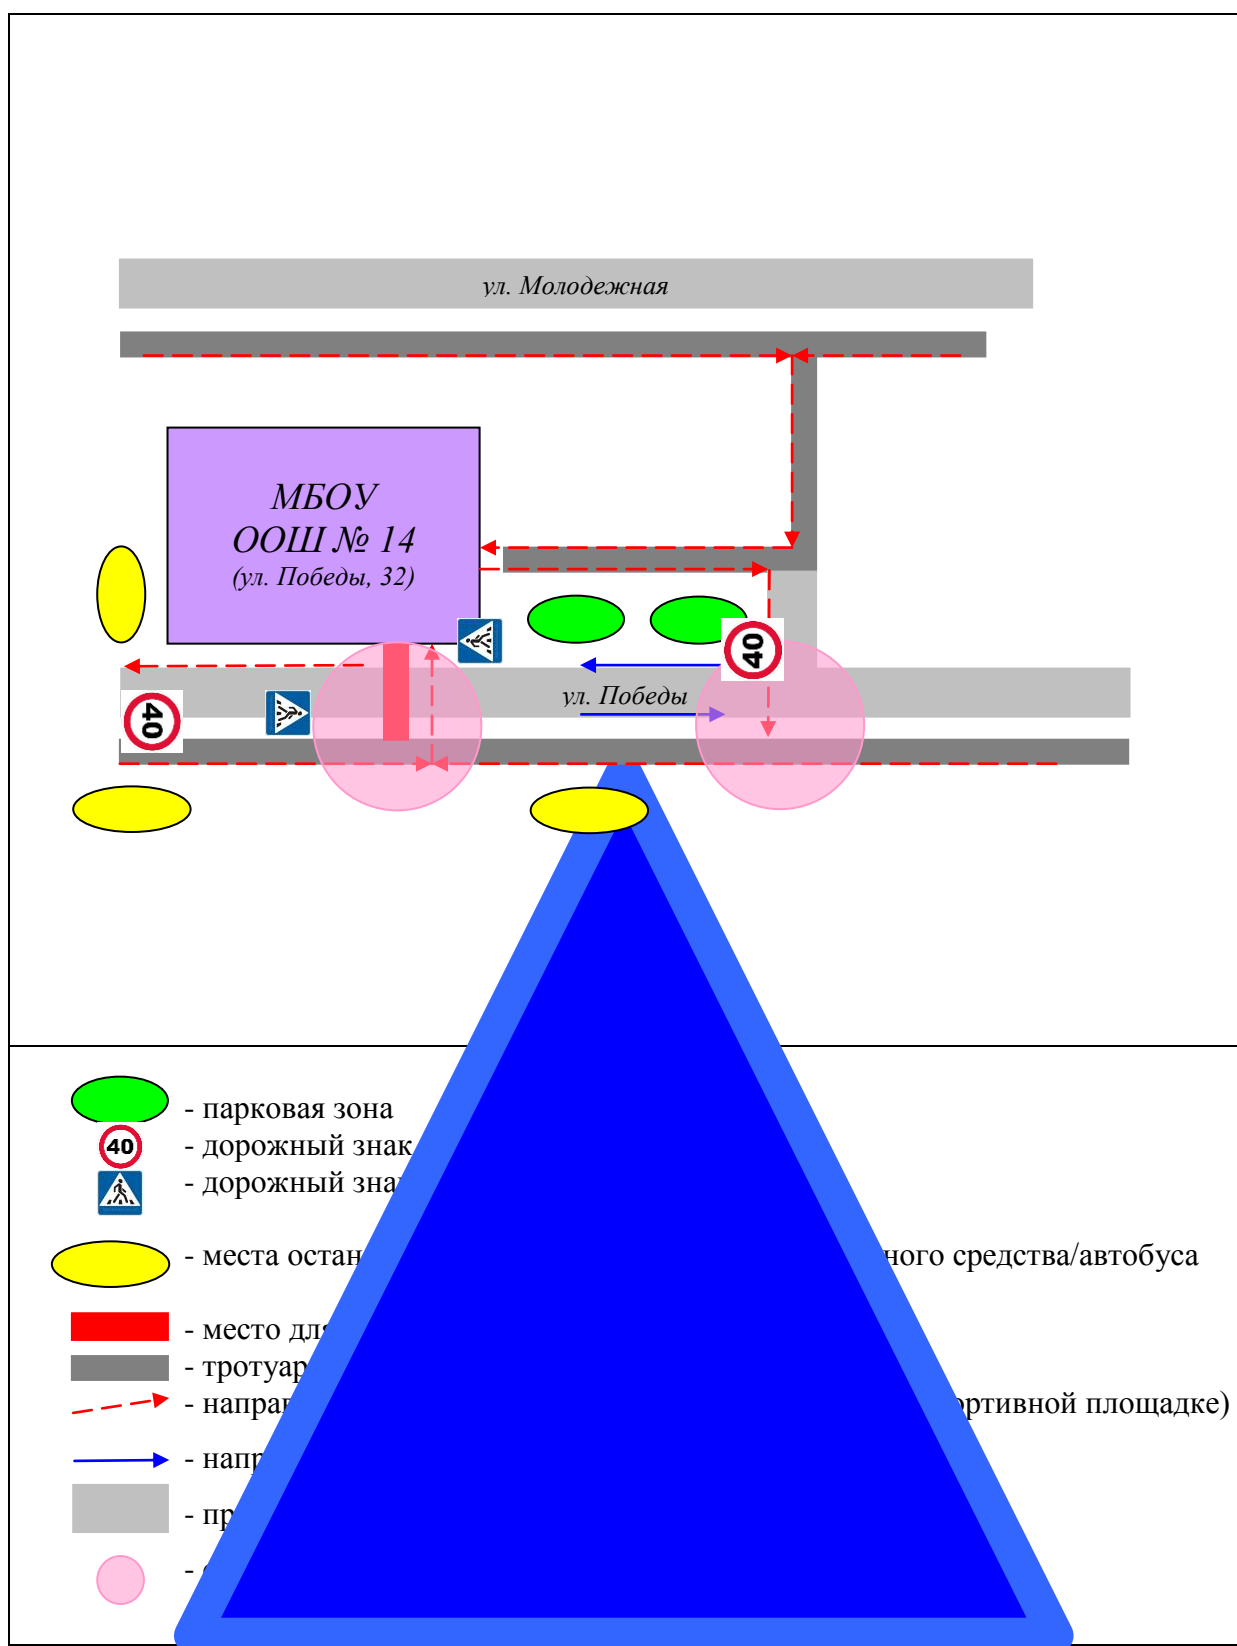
ул. Молодежная

МБОУ
ООШ № 14
(ул. Победы, 32)

40

ул. Победы

40

40

- парковая зона
- дорожный знак
- дорожный зна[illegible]

- места остан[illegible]ного средства/автобуса

- место дл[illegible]
- тротуар
- напра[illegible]ортивной площадке)

- напр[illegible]

- пр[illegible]

- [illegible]